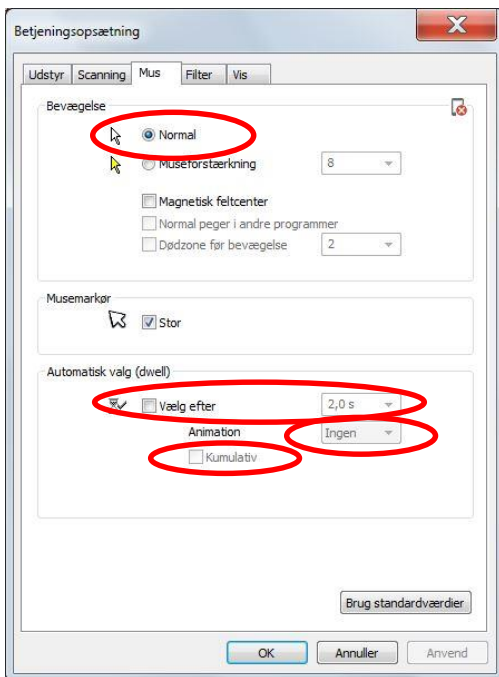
Betjeningsopsætning

Udstyr | Scanning | Mus | Filter | Vis

Bevægelse

Normal

Museforstærkning 8

Magnetisk feltcenter

Normal peger i andre programmer

Dødzone før bevægelse 2

Musemarkør

Stor

Automatisk valg (dwell)

Vælg efter 2,0 s

Animation Ingen

Kumulativ

Brug standardværdier

OK | Annuller | Anvend